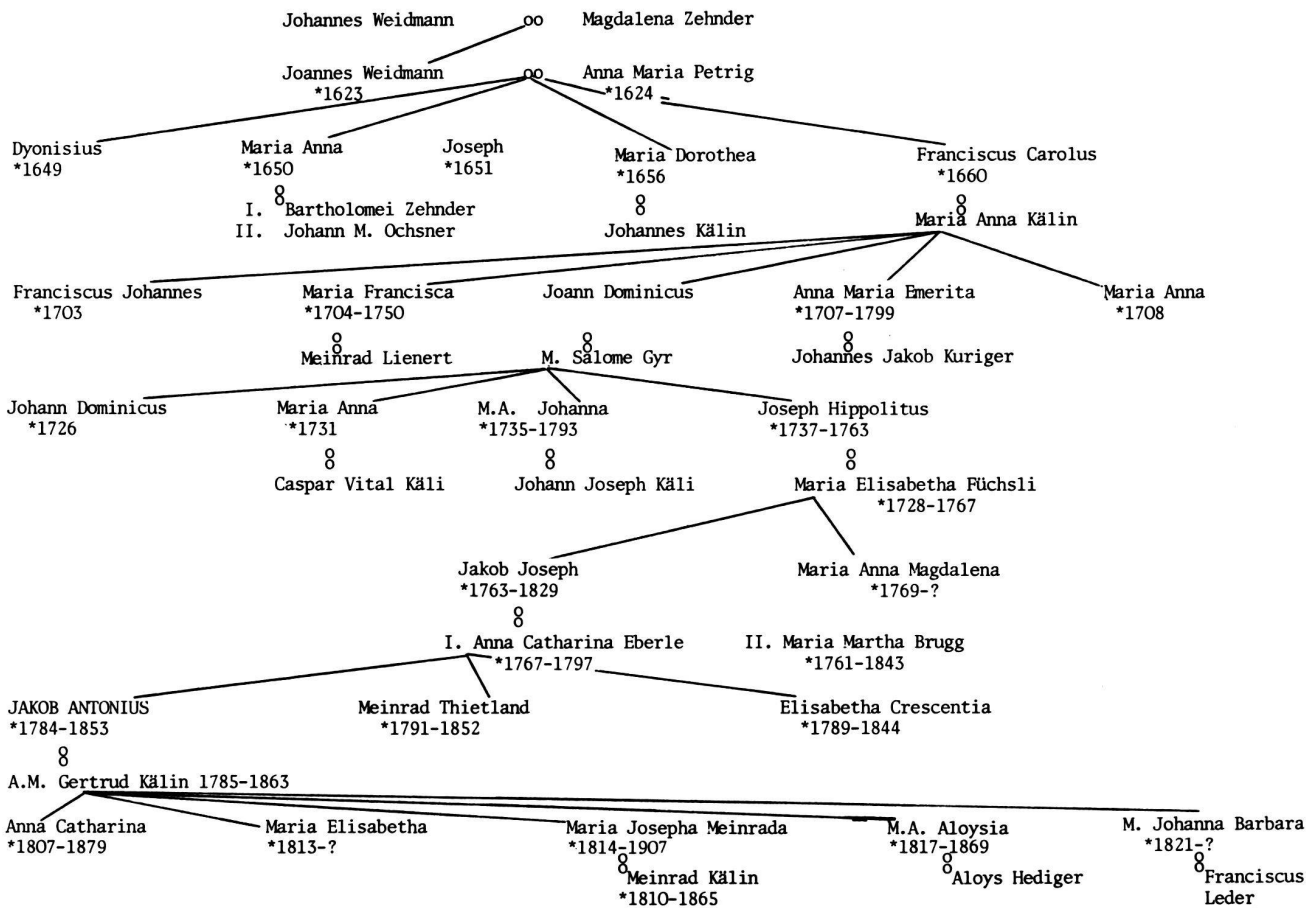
Johannes Weidmann oo Magdalena Zehnder

Joannes Weidmann oo Anna Maria Petrig
*1623 *1624

Dyonisius
*1649

Maria Anna
*1650
8
I. Bartholomei Zehnder
II. Johann M. Ochsner

Joseph
*1651

Maria Dorothea
*1656
8
Johannes Kälin

Franciscus Carolus
*1660
8
Maria Anna Kälin

Franciscus Johannes
*1703

Maria Francisca
*1704-1750
8
Meinrad Lienert

Joann Dominicus
8
M. Salome Gyr

Anna Maria Emerita
*1707-1799
8
Johannes Jakob Kuriger

Maria Anna
*1708

Johann Dominicus
*1726

Maria Anna
*1731
8
Caspar Vital Käli

M.A. Johanna
*1735-1793
8
Johann Joseph Käli

Joseph Hippolitus
*1737-1763
8
Maria Elisabetha Füchsli
*1728-1767

Jakob Joseph
*1763-1829
8
I. Anna Catharina Eberle
*1767-1797

II. Maria Martha Brugg
*1761-1843

Maria Anna Magdalena
*1769-?

JAKOB ANTONIUS
*1784-1853
8
A.M. Gertrud Kälin 1785-1863

Meinrad Thietland
*1791-1852

Elisabetha Crescentia
*1789-1844

Anna Catharina
*1807-1879

Maria Elisabetha
*1813-?

Maria Josepha Meinrada
*1814-1907
8
Meinrad Kälin
*1810-1865

M.A. Aloysia
*1817-1869
8
Aloys Hediger

M. Johanna Barbara
*1821-?
8
Franciscus Leder